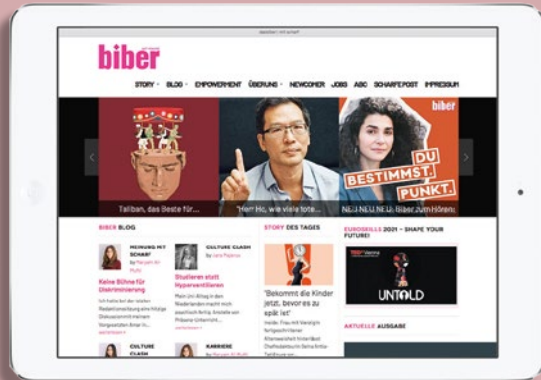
biber

STORY BLOG EMPOWERMENT ÜBERUNS NEWCOMER JOBS ABC SCHARFEPOST IMPRESSUM

biber

Taliban, das Beste für...

"Herr Ho, wie viele tote...

DU BESTIMMST. PUNKT.

NEU NEU NEU: Biber zum Hören:

BIBER BLOG

MEINUNG MIT SCHARF by Maryam Al-Mufti

Keine Bühne für Diskriminierung

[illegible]

CULTURE CLASH by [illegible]

Studieren statt Hyperventilieren

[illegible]

CULTURE CLASH

KARRIERE by Maryam Al-Mufti

STORY DES TAGES

"Bekommt die Kinder jetzt, bevor es zu spät ist"

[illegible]

EUROSKILLS 2021 – SHAPE YOUR FUTURE!

TEDx Vienna

UNTOLD

AKTUELLE AUSGABE